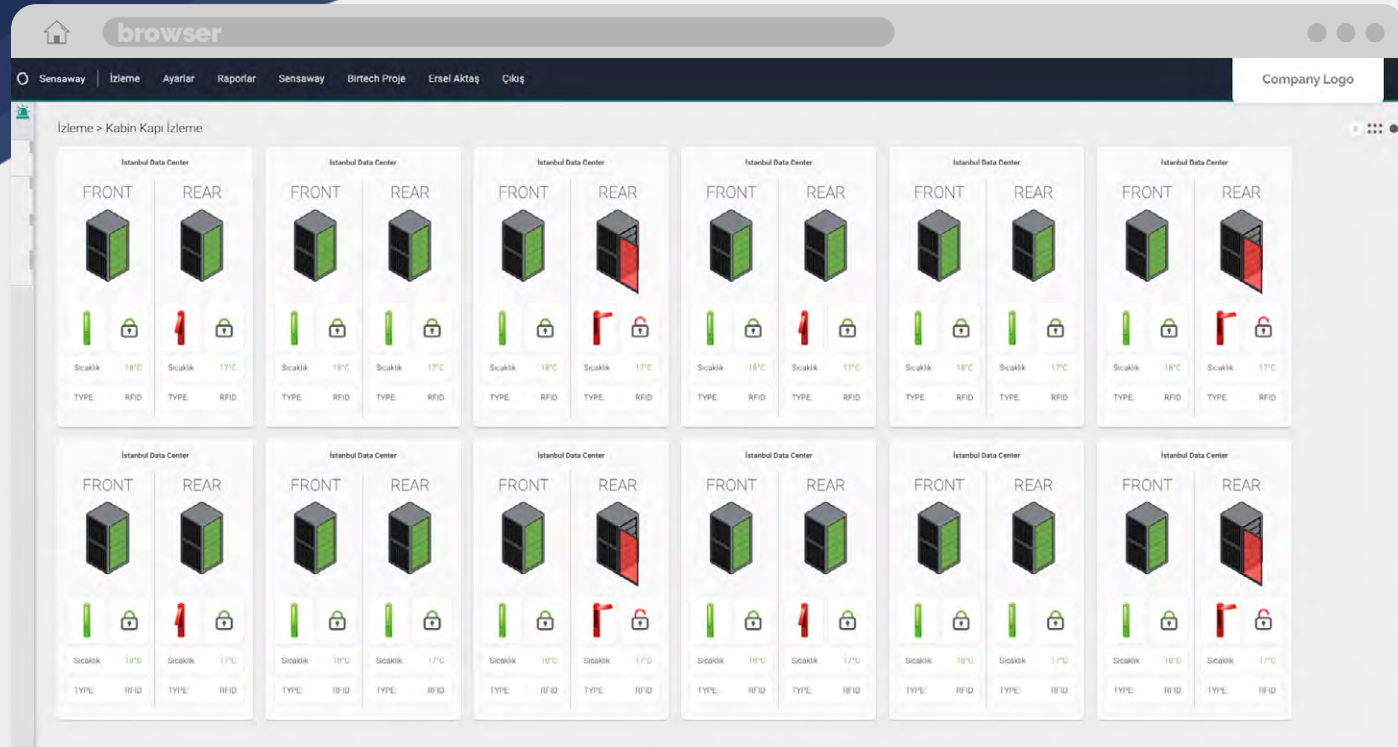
browser

Sensaway | İzleme Ayarlar Raporlar Sensaway Birtech Proje Ersel Aktaş Çıkış

Company Logo

İzleme > Kabin Kapı İzleme

| İstanbul Data Center | | İstanbul Data Center | | İstanbul Data Center | | İstanbul Data Center | | İstanbul Data Center | | İstanbul Data Center | |
|---|---|---|---|---|---|---|---|---|---|---|---|
| FRONT | REAR | FRONT | REAR | FRONT | REAR | FRONT | REAR | FRONT | REAR | FRONT | REAR |
| Sıcaklık 18°C | Sıcaklık 17°C | Sıcaklık 18°C | Sıcaklık 17°C | Sıcaklık 18°C | Sıcaklık 17°C | Sıcaklık 18°C | Sıcaklık 17°C | Sıcaklık 18°C | Sıcaklık 17°C | Sıcaklık 18°C | Sıcaklık 17°C |
| TYPE RFID | TYPE RFID | TYPE RFID | TYPE RFID | TYPE RFID | TYPE RFID | TYPE RFID | TYPE RFID | TYPE RFID | TYPE RFID | TYPE RFID | TYPE RFID |

| İstanbul Data Center | | İstanbul Data Center | | İstanbul Data Center | | İstanbul Data Center | | İstanbul Data Center | | İstanbul Data Center | |
|---|---|---|---|---|---|---|---|---|---|---|---|
| FRONT | REAR | FRONT | REAR | FRONT | REAR | FRONT | REAR | FRONT | REAR | FRONT | REAR |
| Sıcaklık 18°C | Sıcaklık 17°C | Sıcaklık 18°C | Sıcaklık 17°C | Sıcaklık 18°C | Sıcaklık 17°C | Sıcaklık 18°C | Sıcaklık 17°C | Sıcaklık 18°C | Sıcaklık 17°C | Sıcaklık 18°C | Sıcaklık 17°C |
| TYPE RFID | TYPE RFID | TYPE RFID | TYPE RFID | TYPE RFID | TYPE RFID | TYPE RFID | TYPE RFID | TYPE RFID | TYPE RFID | TYPE RFID | TYPE RFID |